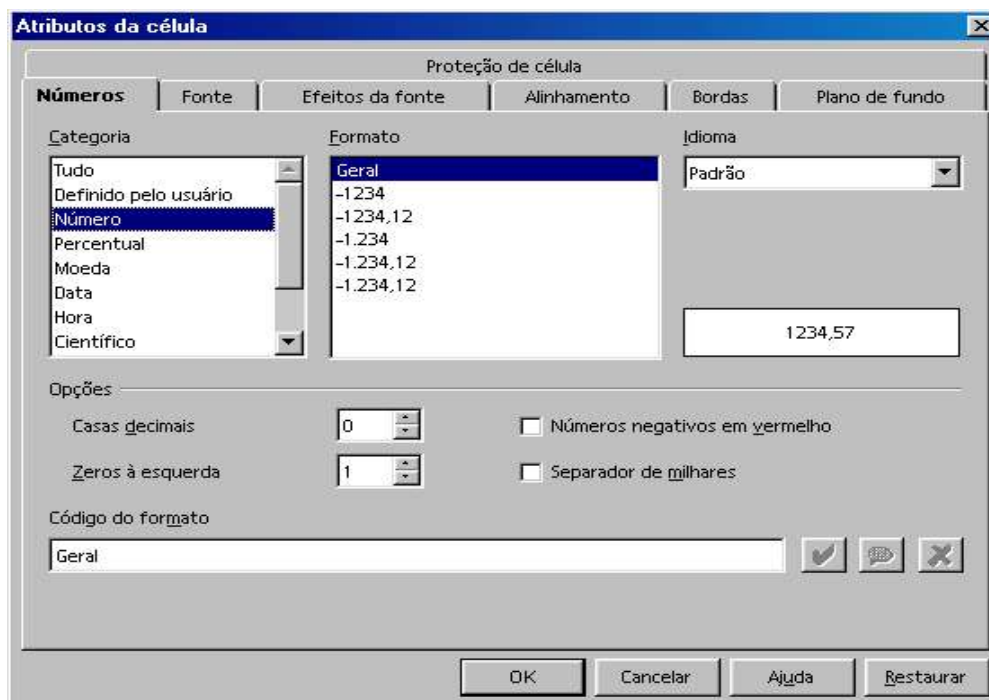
Atributos da célula

Proteção de célula

Números | Fonte | Efeitos da fonte | Alinhamento | Bordas | Plano de fundo

Categoria
Tudo
Definido pelo usuário
Número
Percentual
Moeda
Data
Hora
Científico

Formato
Geral
-1234
-1234,12
-1.234
-1.234,12
-1.234,12

Idioma
Padrão

1234,57

Opções

Casas decimais 0

Zeros à esquerda 1

Números negativos em vermelho

Separador de milhares

Código do formato
Geral

OK Cancelar Ajuda Restaurar